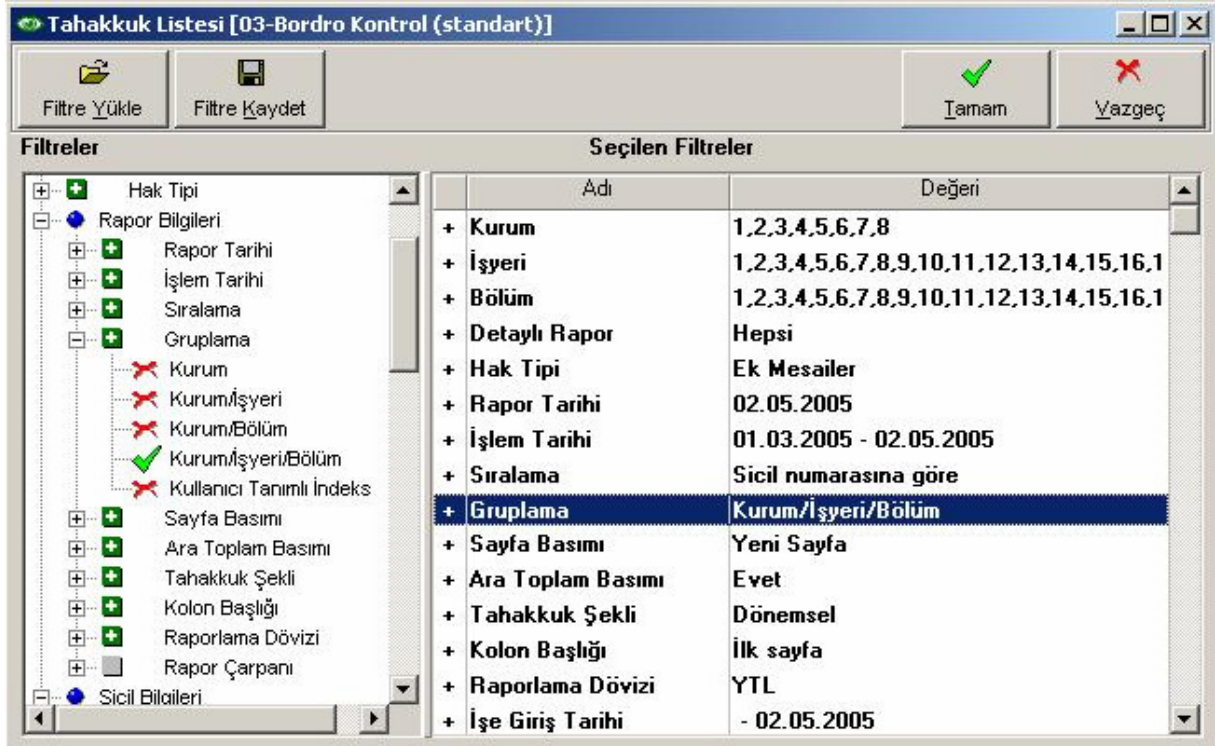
Tahakkuk Listesi [03-Bordro Kontrol (standart)]

Filtre Yükle
Filtre Kaydet
Tamam
Vazgeç

Filtreler

Hak Tipi
Rapor Bilgileri
Rapor Tarihi
İşlem Tarihi
Sıralama
Gruplama
Kurum
Kurum/İşyeri
Kurum/Bölüm
Kurum/İşyeri/Bölüm
Kullanıcı Tanımlı İndeks
Sayfa Basımı
Ara Toplam Basımı
Tahakkuk Şekli
Kolon Başlığı
Raporlama Dövizi
Rapor Çarpanı
Sicil Bilgileri

Seçilen Filtreler

| | Adı | Değeri |
|---|---|---|
| + | Kurum | 1,2,3,4,5,6,7,8 |
| + | İşyeri | 1,2,3,4,5,6,7,8,9,10,11,12,13,14,15,16,1 |
| + | Bölüm | 1,2,3,4,5,6,7,8,9,10,11,12,13,14,15,16,1 |
| + | Detaylı Rapor | Hepsi |
| + | Hak Tipi | Ek Mesailer |
| + | Rapor Tarihi | 02.05.2005 |
| + | İşlem Tarihi | 01.03.2005 - 02.05.2005 |
| + | Sıralama | Sicil numarasına göre |
| + | Gruplama | Kurum/İşyeri/Bölüm |
| + | Sayfa Basımı | Yeni Sayfa |
| + | Ara Toplam Basımı | Evet |
| + | Tahakkuk Şekli | Dönemsel |
| + | Kolon Başlığı | İlk sayfa |
| + | Raporlama Dövizi | YTL |
| + | İşe Giriş Tarihi | - 02.05.2005 |